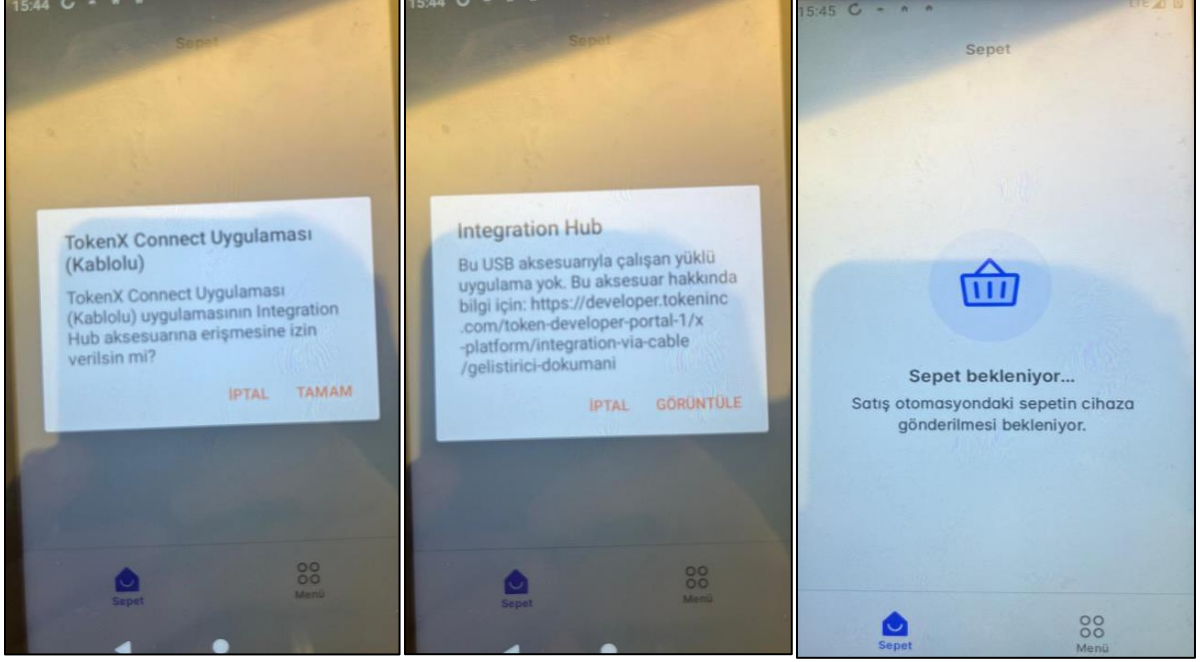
15:44

Sepet

TokenX Connect Uygulaması (Kablolu)

TokenX Connect Uygulaması (Kablolu) uygulamasının Integration Hub aksesuarına erişmesine izin verilsin mi?

İPTAL TAMAM

Sepet Menü

15:44

Sepet

Integration Hub

Bu USB aksesuarıyla çalışan yüklü uygulama yok. Bu aksesuar hakkında bilgi için: https://developer.tokeninc.com/token-developer-portal-1/x-platform/integration-via-cable/gelistirici-dokumani

İPTAL GÖRÜNTÜLE

Sepet Menü

15:45

Sepet

Sepet bekleniyor...

Satış otomasyondaki sepetin cihaza gönderilmesi bekleniyor.

Sepet Menü